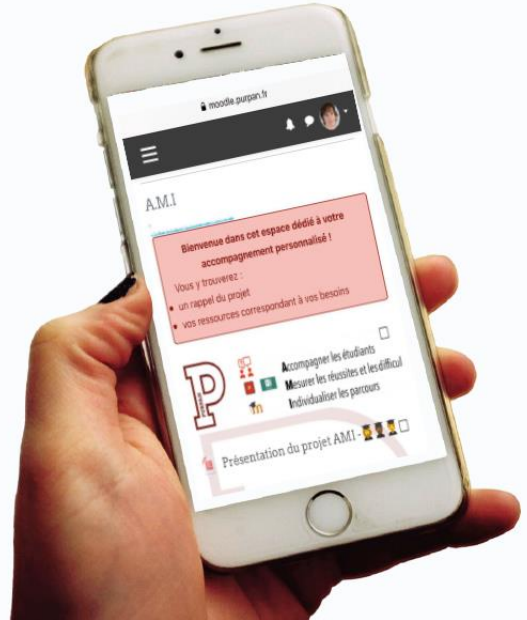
moodle.purpan.fr

A.M.I

Bienvenue dans cet espace dédié à votre accompagnement personnalisé !

Vous y trouverez :

un rappel du projet

vos ressources correspondant à vos besoins

Accompagner les étudiants
Mesurer les réussites et les difficul
Individualiser les parcours

Présentation du projet AMI -